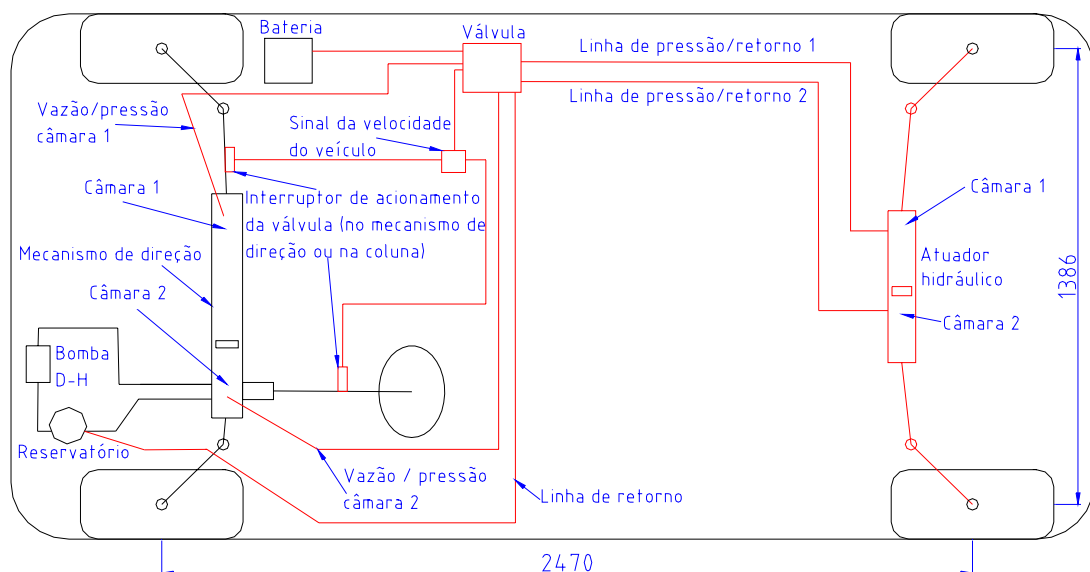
Bateria

Válvula

Linha de pressão/retorno 1

Linha de pressão/retorno 2

Vazão/pressão câmara 1

Sinal da velocidade do veículo

Câmara 1

Interruptor de acionamento da válvula (no mecanismo de direção ou na coluna)

Câmara 1

Mecanismo de direção

Atuador hidráulico

Câmara 2

Câmara 2

1386

Bomba D-H

Reservatório

Vazão / pressão câmara 2

Linha de retorno

2470